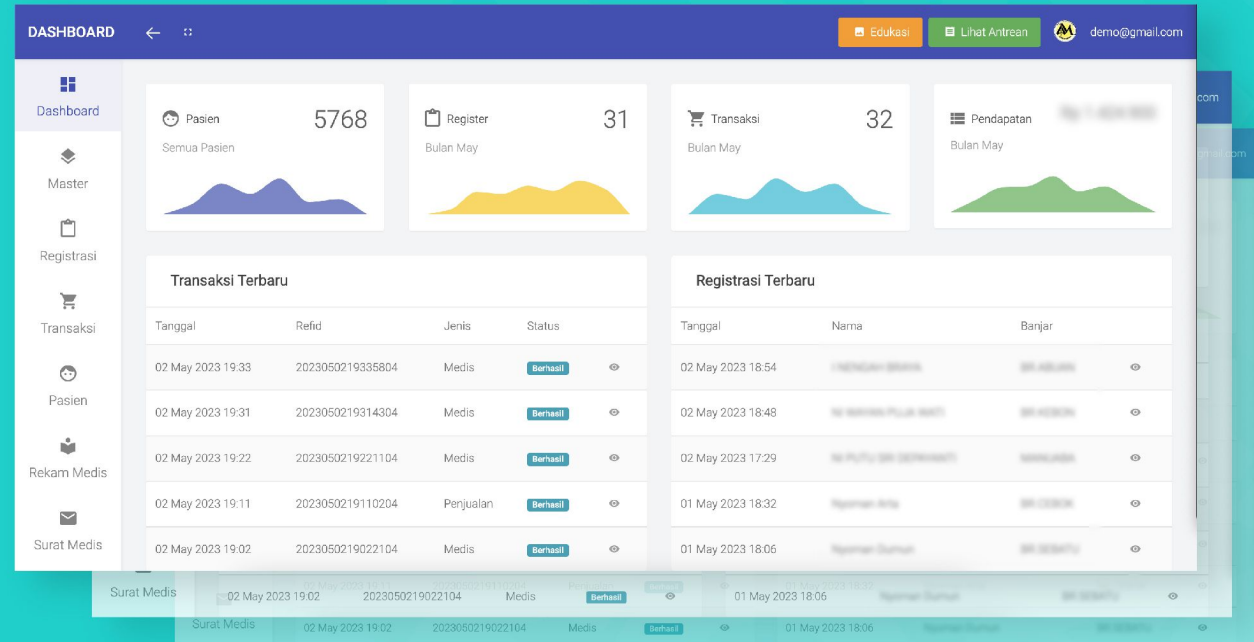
DASHBOARD

Edukasi
Lihat Antrean
demo@gmail.com

Dashboard
Master
Registrasi
Transaksi
Pasien
Rekam Medis
Surat Medis

Pasien 5768
Semua Pasien

Register 31
Bulan May

Transaksi 32
Bulan May

Pendapatan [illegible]
Bulan May

Transaksi Terbaru

| Tanggal | Refid | Jenis | Status |
|---|---|---|---|
| 02 May 2023 19:33 | 2023050219335804 | Medis | Berhasil |
| 02 May 2023 19:31 | 2023050219314304 | Medis | Berhasil |
| 02 May 2023 19:22 | 2023050219221104 | Medis | Berhasil |
| 02 May 2023 19:11 | 2023050219110204 | Penjualan | Berhasil |
| 02 May 2023 19:02 | 2023050219022104 | Medis | Berhasil |

Registrasi Terbaru

| Tanggal | Nama | Banjar |
|---|---|---|
| 02 May 2023 18:54 | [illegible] | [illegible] |
| 02 May 2023 18:48 | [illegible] | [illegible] |
| 02 May 2023 17:29 | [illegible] | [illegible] |
| 01 May 2023 18:32 | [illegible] | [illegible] |
| 01 May 2023 18:06 | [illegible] | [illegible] |

Surat Medis 02 May 2023 19:02 2023050219022104 Medis Berhasil 01 May 2023 18:06
Surat Medis 02 May 2023 19:02 2023050219022104 Medis Berhasil 01 May 2023 18:06
com
gmail.com